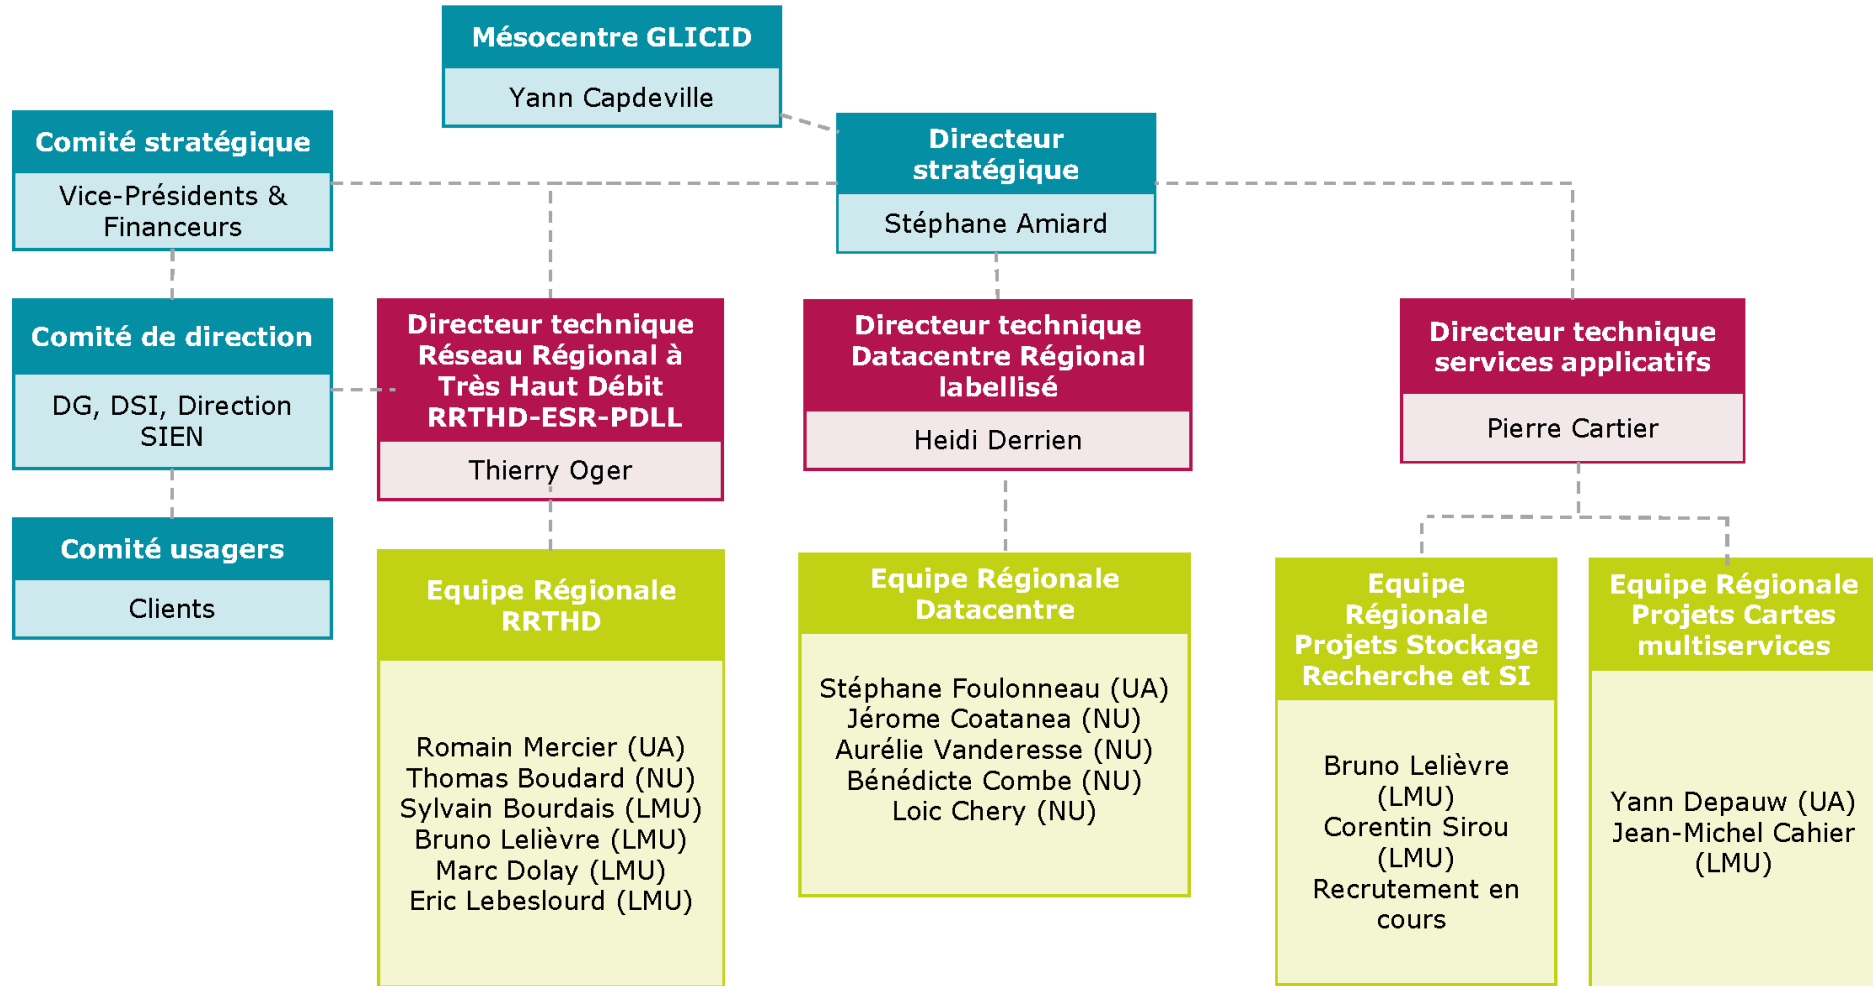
Mésocentre GLICID

Yann Capdeville

Comité stratégique

Vice-Présidents & Financeurs

Directeur stratégique

Stéphane Amiard

Comité de direction

DG, DSI, Direction SIEN

Comité usagers

Clients

Directeur technique Réseau Régional à Très Haut Débit RRTHD-ESR-PDLL

Thierry Oger

Directeur technique Datacentre Régional labellisé

Heidi Derrien

Directeur technique services applicatifs

Pierre Cartier

Equipe Régionale RRTHD

Romain Mercier (UA)
Thomas Boudard (NU)
Sylvain Bourdais (LMU)
Bruno Lelièvre (LMU)
Marc Dolay (LMU)
Eric Lebeslourd (LMU)

Equipe Régionale Datacentre

Stéphane Foulonneau (UA)
Jérome Coatanea (NU)
Aurélie Vanderesse (NU)
Bénédicte Combe (NU)
Loic Chery (NU)

Equipe Régionale Projets Stockage Recherche et SI

Bruno Lelièvre (LMU)
Corentin Sirou (LMU)
Recrutement en cours

Equipe Régionale Projets Cartes multiservices

Yann Depauw (UA)
Jean-Michel Cahier (LMU)